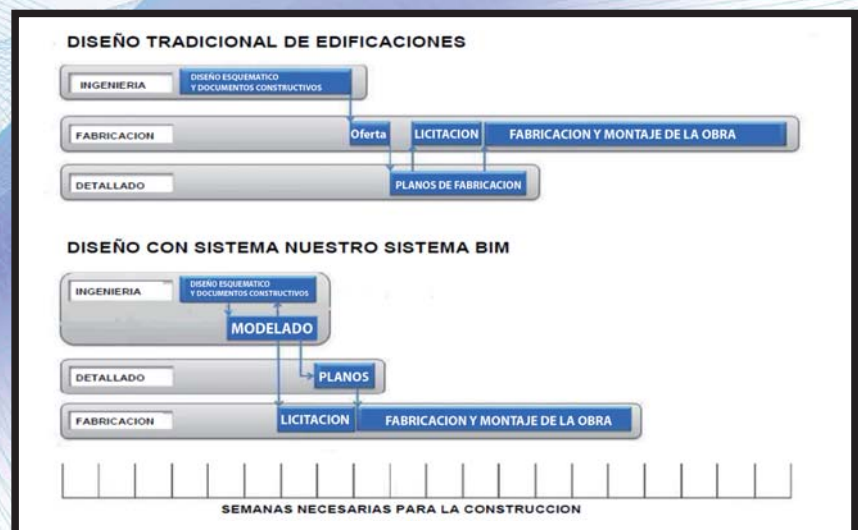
DISEÑO TRADICIONAL DE EDIFICACIONES

INGENIERIA

DISEÑO ESQUEMATICO Y DOCUMENTOS CONSTRUCTIVOS

FABRICACION

Oferta

LICITACION

FABRICACION Y MONTAJE DE LA OBRA

DETALLADO

PLANOS DE FABRICACION

DISEÑO CON SISTEMA NUESTRO SISTEMA BIM

INGENIERIA

DISEÑO ESQUEMATICO Y DOCUMENTOS CONSTRUCTIVOS

MODELADO

DETALLADO

PLANOS

FABRICACION

LICITACION

FABRICACION Y MONTAJE DE LA OBRA

SEMANAS NECESARIAS PARA LA CONSTRUCCION